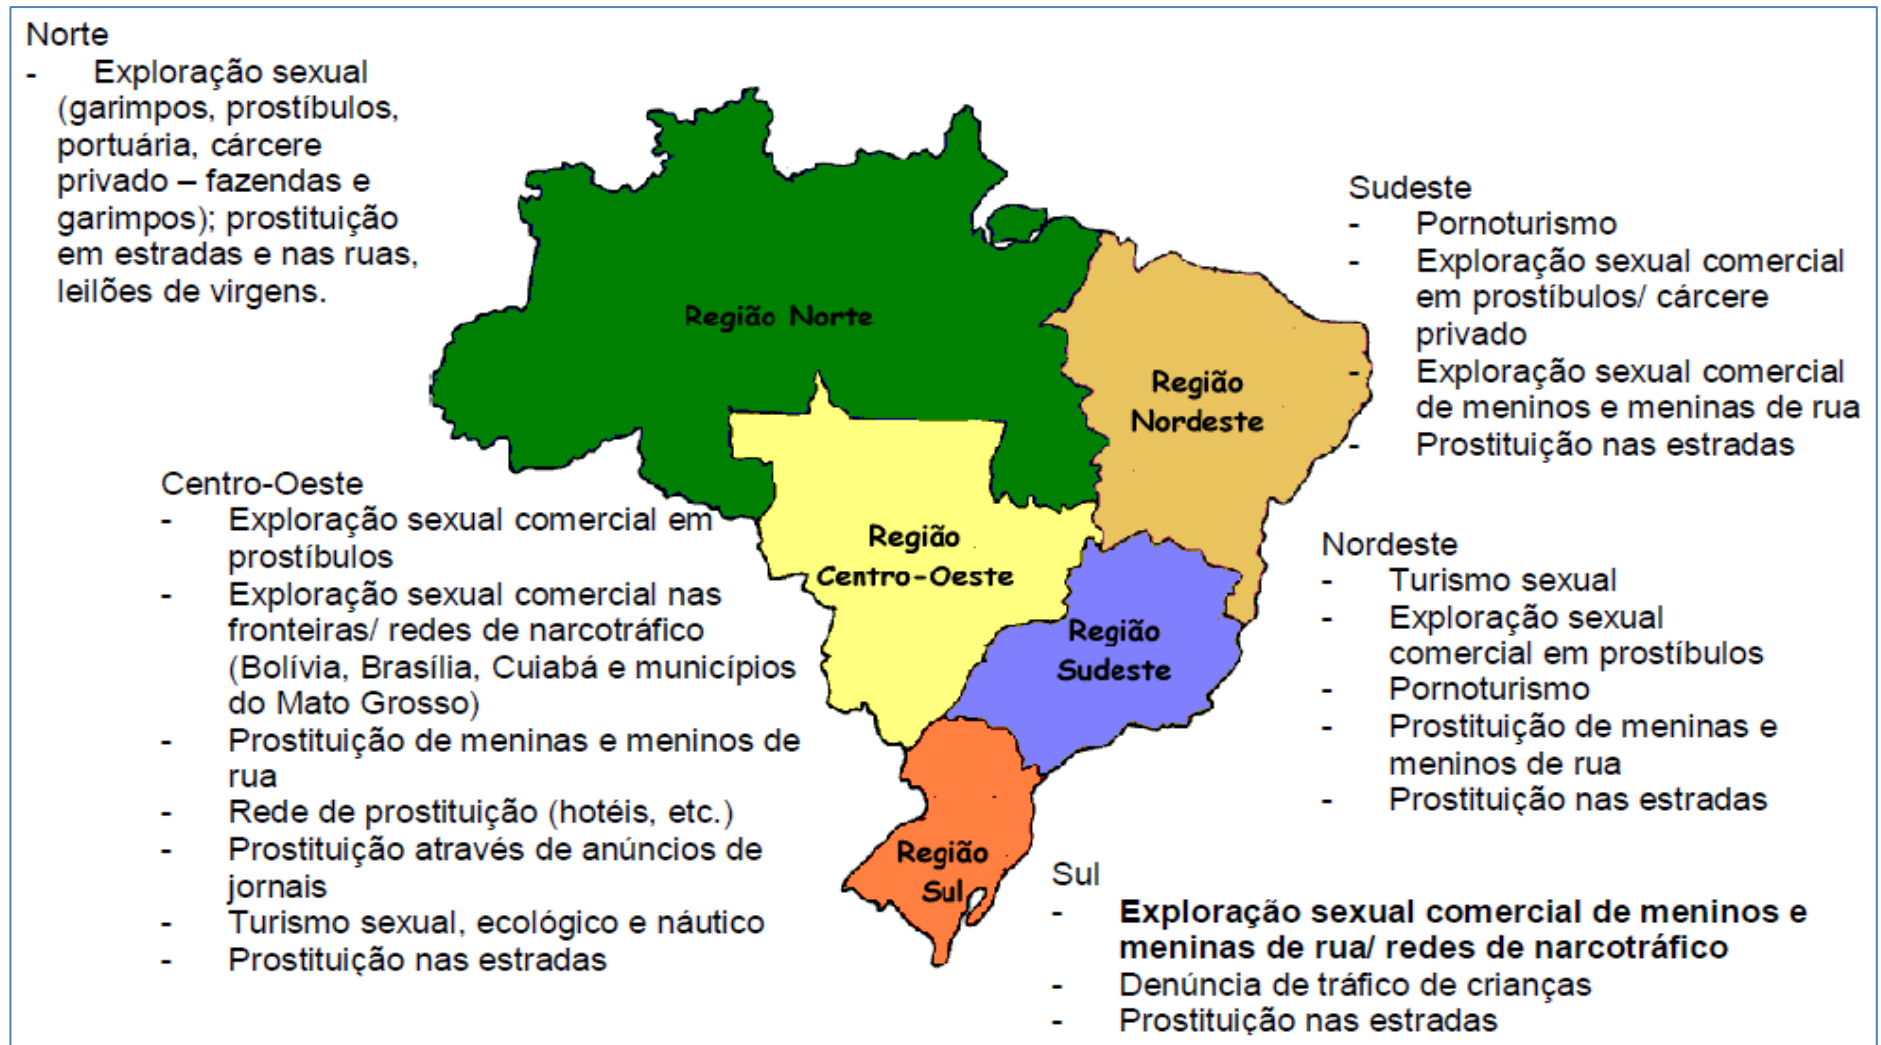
Norte
- Exploração sexual (garimpos, prostíbulos, portuária, cárcere privado – fazendas e garimpos); prostituição em estradas e nas ruas, leilões de virgens.

Região Norte

Sudeste
- Pornoturismo
- Exploração sexual comercial em prostíbulos/ cárcere privado
- Exploração sexual comercial de meninos e meninas de rua
- Prostituição nas estradas

Região Nordeste

Centro-Oeste
- Exploração sexual comercial em prostíbulos
- Exploração sexual comercial nas fronteiras/ redes de narcotráfico (Bolívia, Brasília, Cuiabá e municípios do Mato Grosso)
- Prostituição de meninas e meninos de rua
- Rede de prostituição (hotéis, etc.)
- Prostituição através de anúncios de jornais
- Turismo sexual, ecológico e náutico
- Prostituição nas estradas

Região Centro-Oeste

Nordeste
- Turismo sexual
- Exploração sexual comercial em prostíbulos
- Pornoturismo
- Prostituição de meninas e meninos de rua
- Prostituição nas estradas

Região Sudeste

Região Sul

Sul
- **Exploração sexual comercial de meninos e meninas de rua/ redes de narcotráfico**
- Denúncia de tráfico de crianças
- Prostituição nas estradas